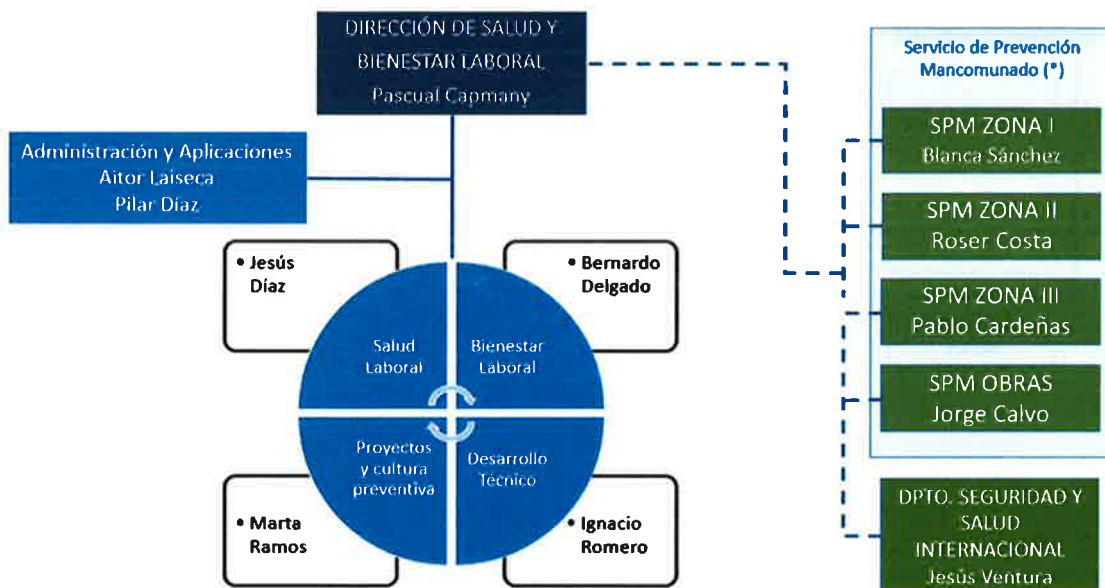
DIRECCIÓN DE SALUD Y BIENESTAR LABORAL
Pascual Capmany

Administración y Aplicaciones
Aitor Laiseca
Pilar Díaz

• Jesús Díaz

• Bernardo Delgado

Salud Laboral

Bienestar Laboral

Proyectos y cultura preventiva

Desarrollo Técnico

• Marta Ramos

• Ignacio Romero

Servicio de Prevención Mancomunado (*)

SPM ZONA I
Blanca Sánchez

SPM ZONA II
Roser Costa

SPM ZONA III
Pablo Cardeñas

SPM OBRAS
Jorge Calvo

DPTO. SEGURIDAD Y SALUD INTERNACIONAL
Jesús Ventura